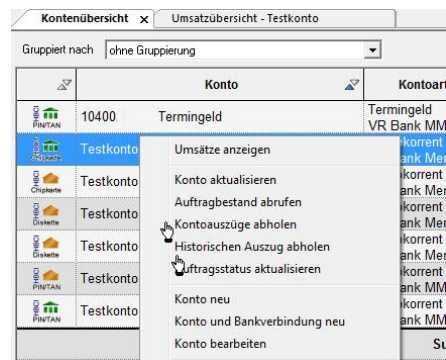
Kontenübersicht ×   Umsatzübersicht - Testkonto

Gruppiert nach ohne Gruppierung

| | Konto | Kontoart |
|---|---|---|
| PIN/TAN | 10400 Termingeld | Termingeld VR Bank MM |
| Chipkarte | Testkonto | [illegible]korrent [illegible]ank Mer |
| Chipkarte | Testkonto | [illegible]korrent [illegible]ank Mer |
| Diskette | Testkonto | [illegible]korrent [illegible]ank Mer |
| Diskette | Testkonto | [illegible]korrent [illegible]ank Mer |
| PIN/TAN | Testkonto | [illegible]korrent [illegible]ank Mer |
| PIN/TAN | Testkonto | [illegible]korrent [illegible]ank MM |
| | | Su |

Umsätze anzeigen
Konto aktualisieren
Auftragbestand abrufen
Kontoauszüge abholen
Historischen Auszug abholen
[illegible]uftragsstatus aktualisieren
Konto neu
Konto und Bankverbindung neu
Konto bearbeiten